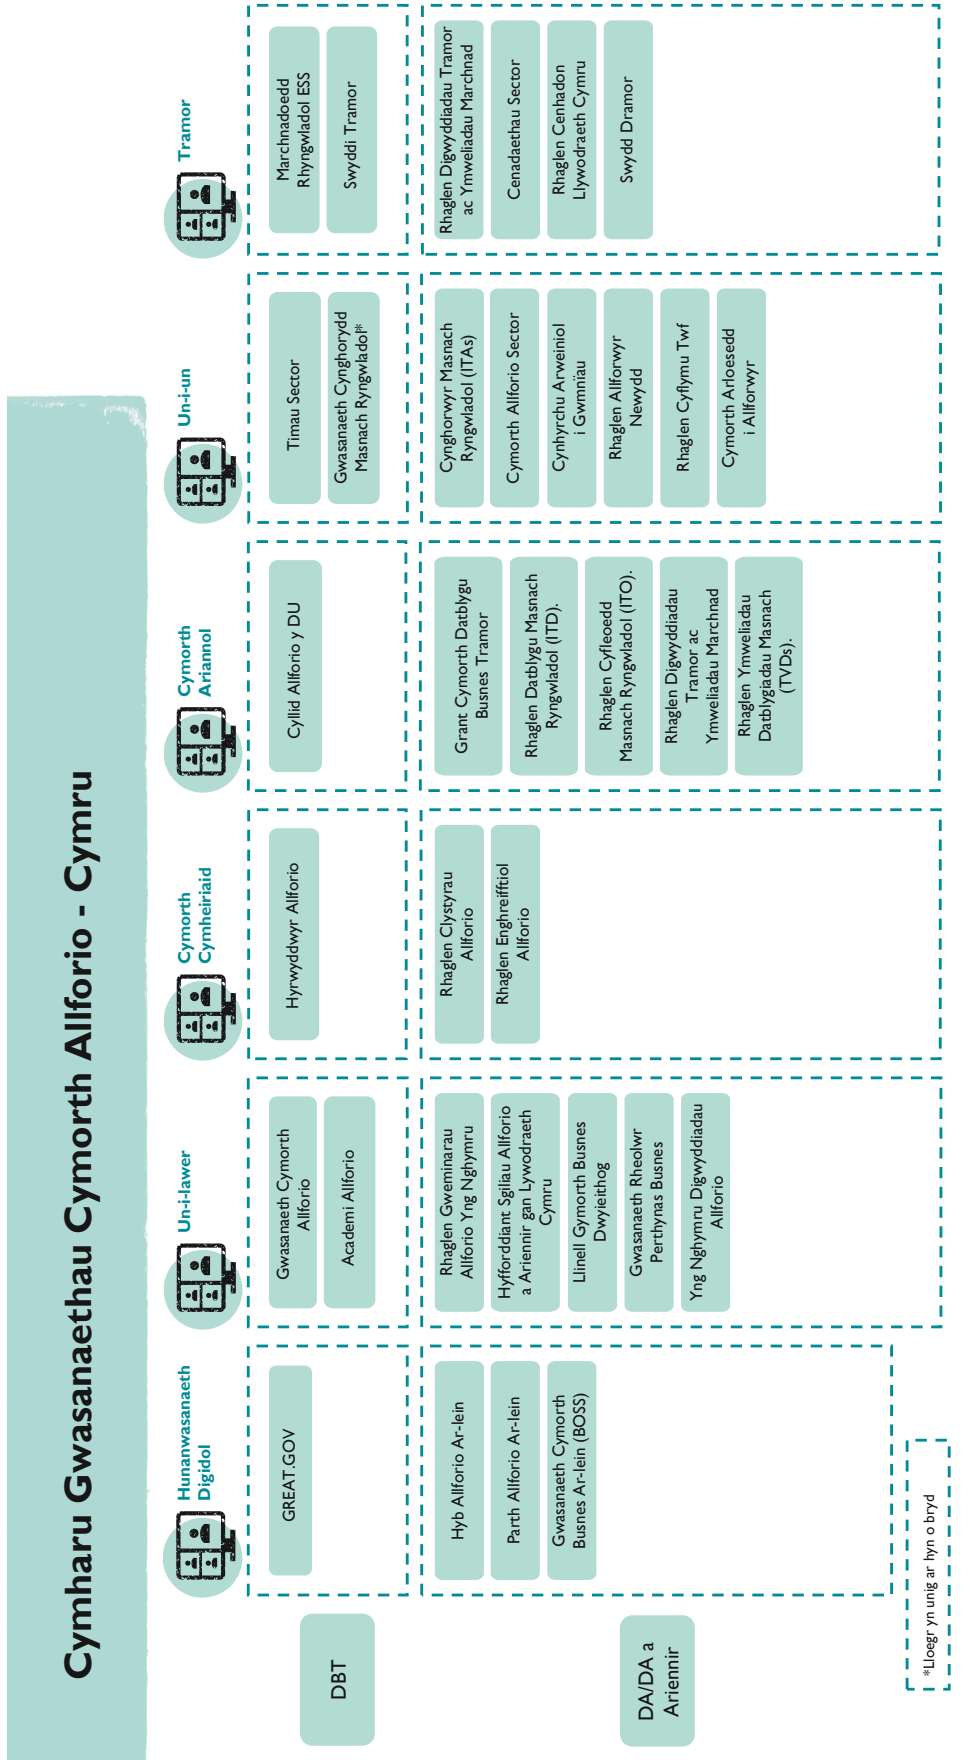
Cymharu Gwasanaethau Cymorth Allforio - Cymru

DBT

DA/DA a Ariennir

Hunanwasanaeth Digidol

GREAT.GOV

Hyb Allforio Ar-lein

Parth Allforio Ar-lein

Gwasanaeth Cymorth Busnes Ar-lein (BOSS)

Un-i-lawer

Gwasanaeth Cymorth Allforio

Academi Allforio

Rhaglen Gweminarau Allforio Yng Nghymru

Hyfforddiant Sgiliau Allforio a Ariennir gan Lywodraeth Cymru

Llinell Gymorth Busnes Dwyieithog

Gwasanaeth Rheolwr Perthynas Busnes

Yng Nghymru Digwyddiadau Allforio

Cymorth Cymheiriaid

Hyrwyddwyr Allforio

Rhaglen Clystyrau Allforio

Rhaglen Enghreifftiol Allforio

Cymorth Ariannol

Cyllid Allforio y DU

Grant Cymorth Datblygu Busnes Tramor

Rhaglen Datblygu Masnach Ryngwladol (ITD).

Rhaglen Cyfleoedd Masnach Ryngwladol (ITO).

Rhaglen Digwyddiadau Tramor ac Ymweliadau Marchnad

Rhaglen Ymweliadau Datblygiadau Masnach (TVDs).

Un-i-un

Timau Sector

Gwasanaeth Cynghorydd Masnach Ryngwladol*

Cynghorwyr Masnach Ryngwladol (ITAs)

Cymorth Allforio Sector

Cynhyrchu Arweiniol i Gwmniau

Rhaglen Allforwyr Newydd

Rhaglen Cyflymu Twf

Cymorth Arloesedd i Allforwyr

Tramor

Marchnadoedd Rhyngwladol ESS

Swyddi Tramor

Rhaglen Digwyddiadau Tramor ac Ymweliadau Marchnad

Cenadaethau Sector

Rhaglen Cenhadon Llywodraeth Cymru

Swydd Dramor

*Lloegr yn unig ar hyn o bryd